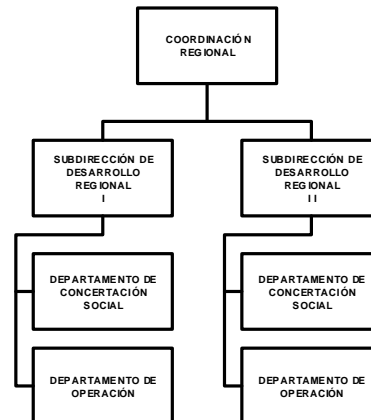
COORDINACIÓN REGIONAL

SUBDIRECCIÓN DE DESARROLLO REGIONAL I

DEPARTAMENTO DE CONCERTACIÓN SOCIAL

DEPARTAMENTO DE OPERACIÓN

SUBDIRECCIÓN DE DESARROLLO REGIONAL II

DEPARTAMENTO DE CONCERTACIÓN SOCIAL

DEPARTAMENTO DE OPERACIÓN